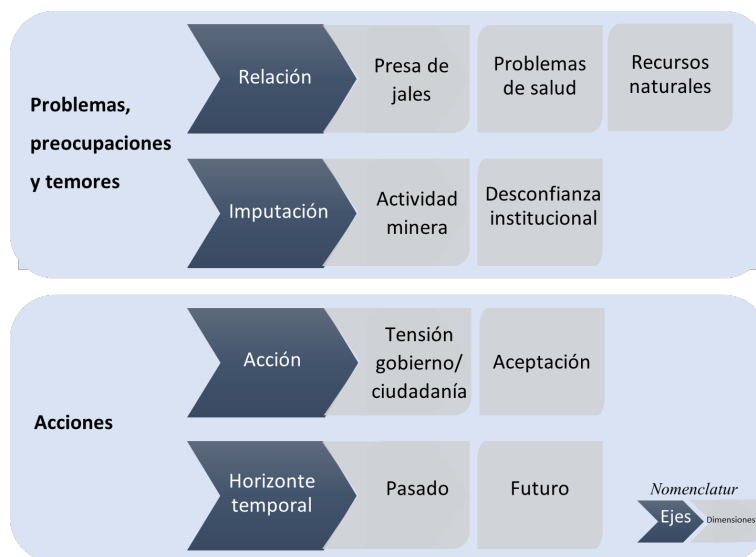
Problemas, preocupaciones y temores

Relación

Presa de jales

Problemas de salud

Recursos naturales

Imputación

Actividad minera

Desconfianza institucional

Acciones

Acción

Tensión gobierno/ ciudadanía

Aceptación

Horizonte temporal

Pasado

Futuro

Nomenclatur

Ejes

Dimensiones